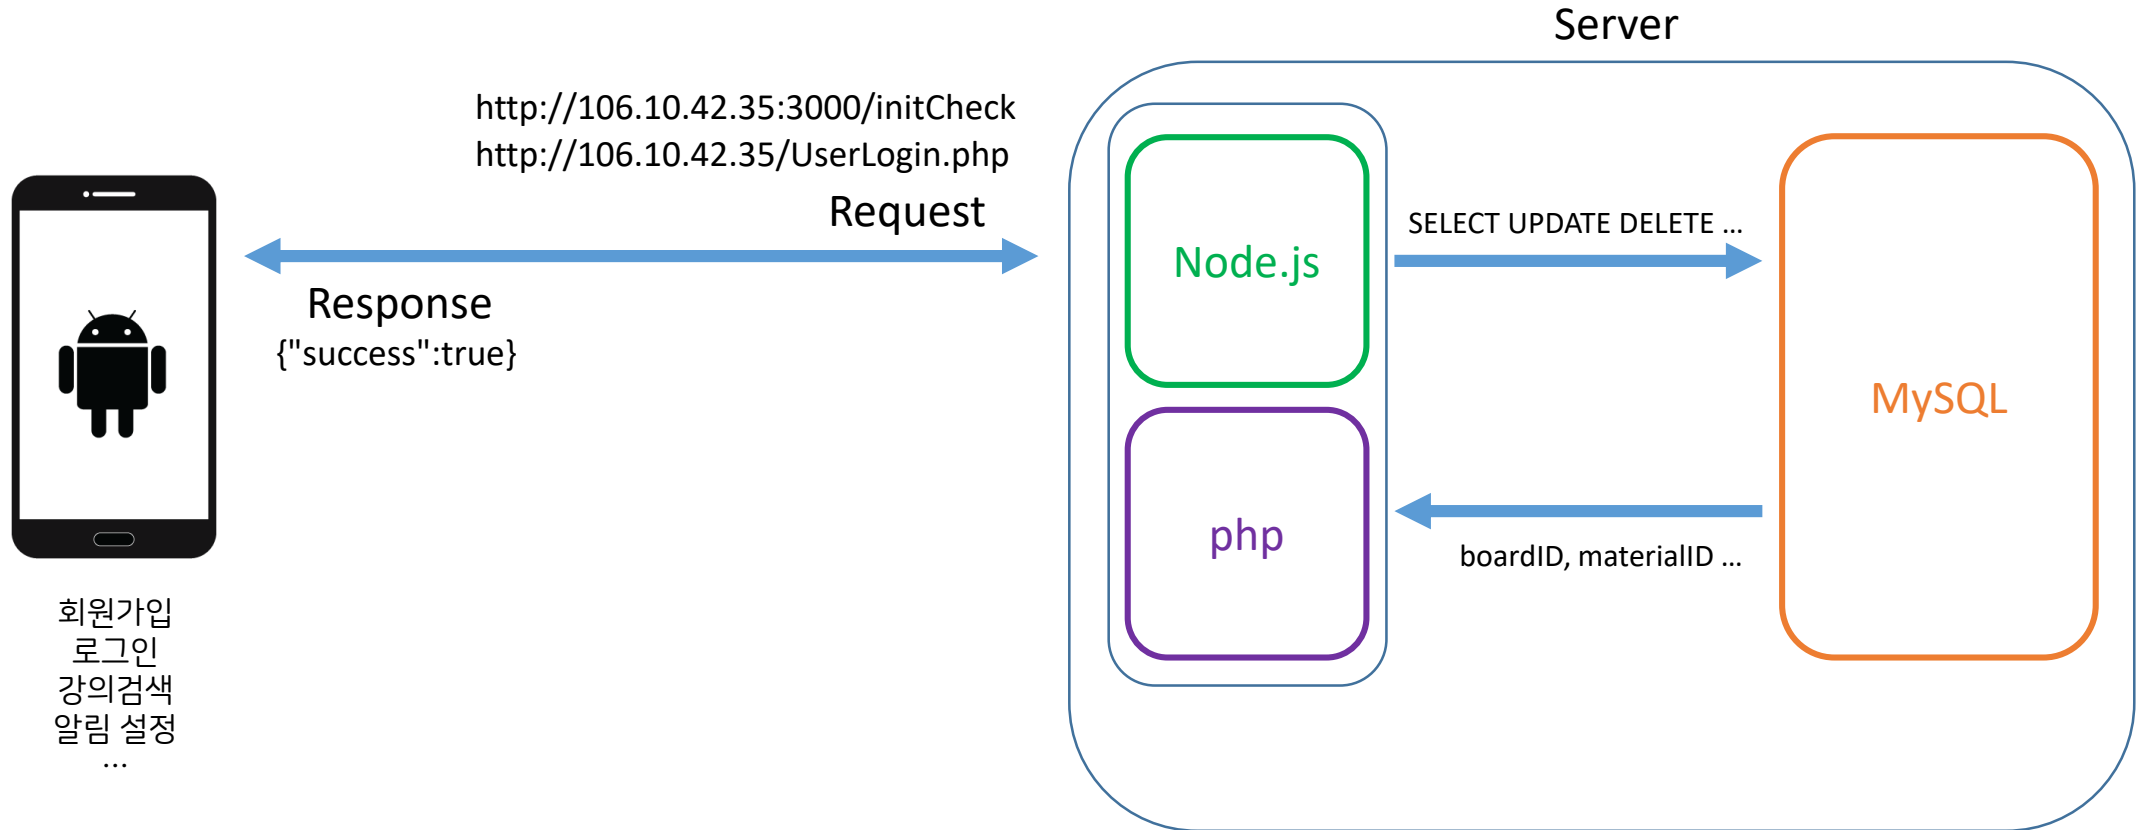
Server

http://106.10.42.35:3000/initCheck
http://106.10.42.35/UserLogin.php

Request

Response
{"success":true}

Node.js

php

SELECT UPDATE DELETE ...

boardID, materialID ...

MySQL

회원가입
로그인
강의검색
알림 설정
...